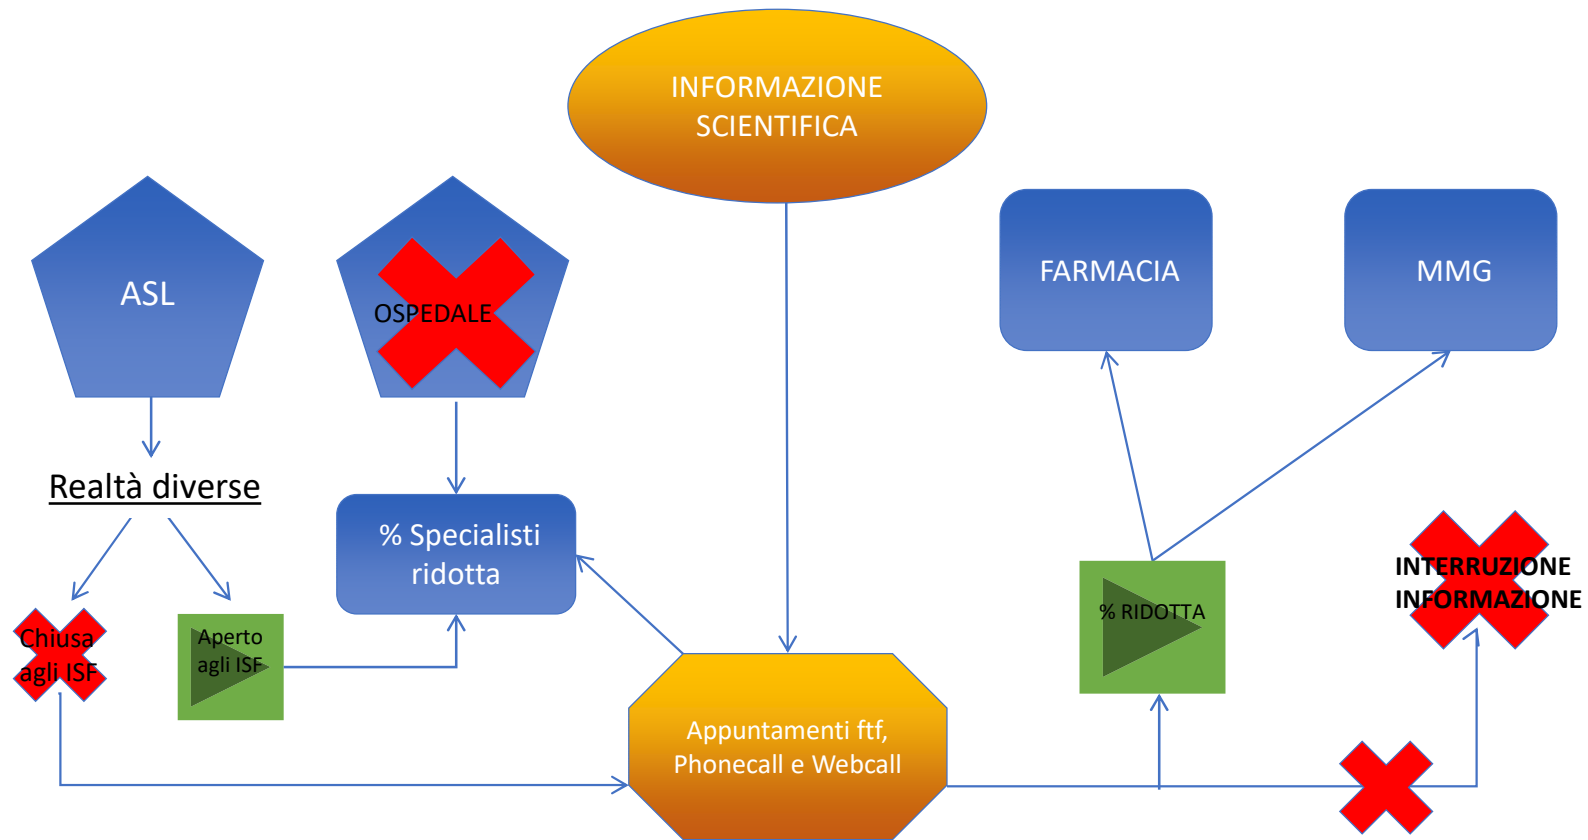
INFORMAZIONE SCIENTIFICA

ASL

OSPEDALE

FARMACIA

MMG

Realtà diverse

% Specialisti ridotta

Chiusa agli ISF

Aperto agli ISF

% RIDOTTA

INTERRUZIONE INFORMAZIONE

Appuntamenti ftf, Phonecall e Webcall